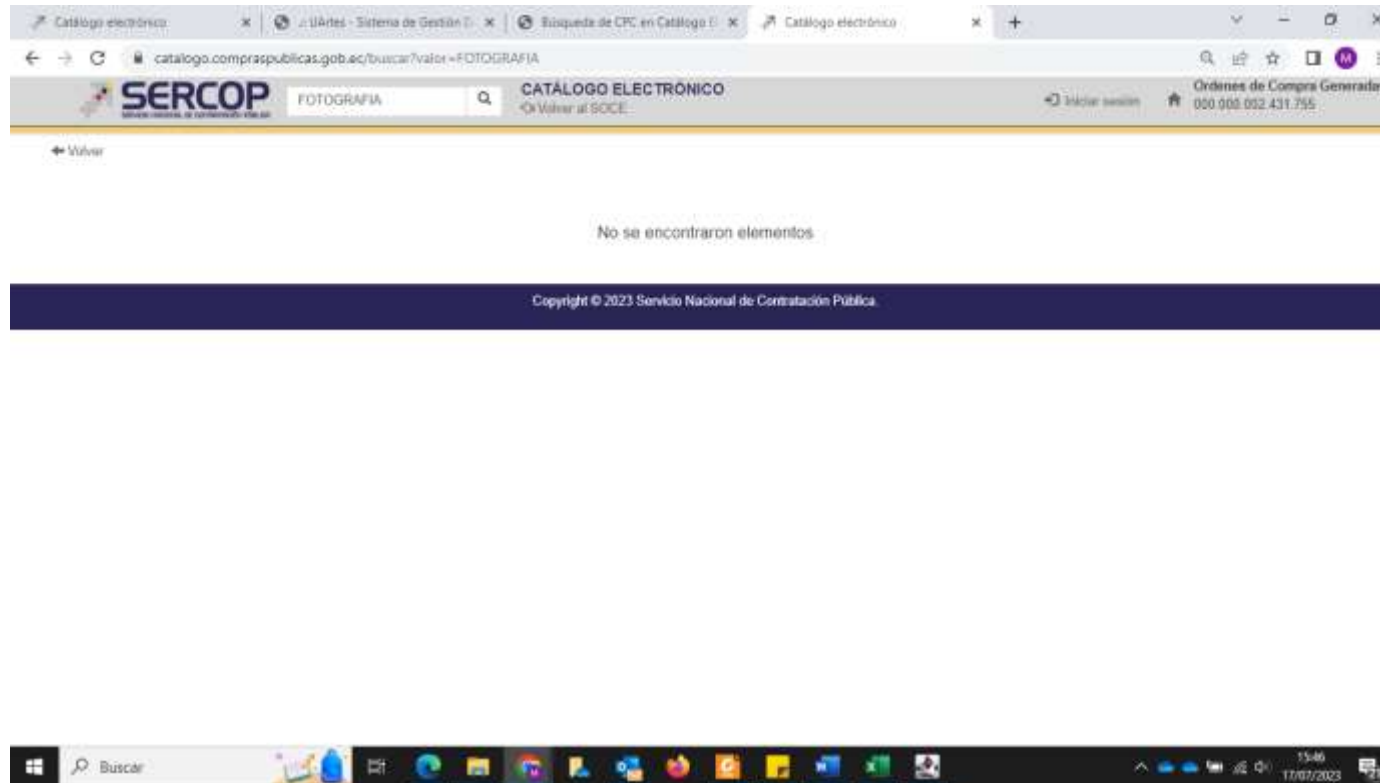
Catálogo electrónico | :: UArtes - Sistema de Gestión D | Búsqueda de CPC en Catálogo E | Catálogo electrónico

catalogo.compraspublicas.gob.ec/buscar?valor=FOTOGRAFIA

SERCOP
SERVICIO NACIONAL DE CONTRATACIÓN PÚBLICA

FOTOGRAFIA

CATÁLOGO ELECTRÓNICO
Volver al SOCE

Iniciar sesión

Ordenes de Compra Generada
000.000.052.431.755

Volver

No se encontraron elementos

Copyright © 2023 Servicio Nacional de Contratación Pública.

Buscar

15:46
17/07/2023